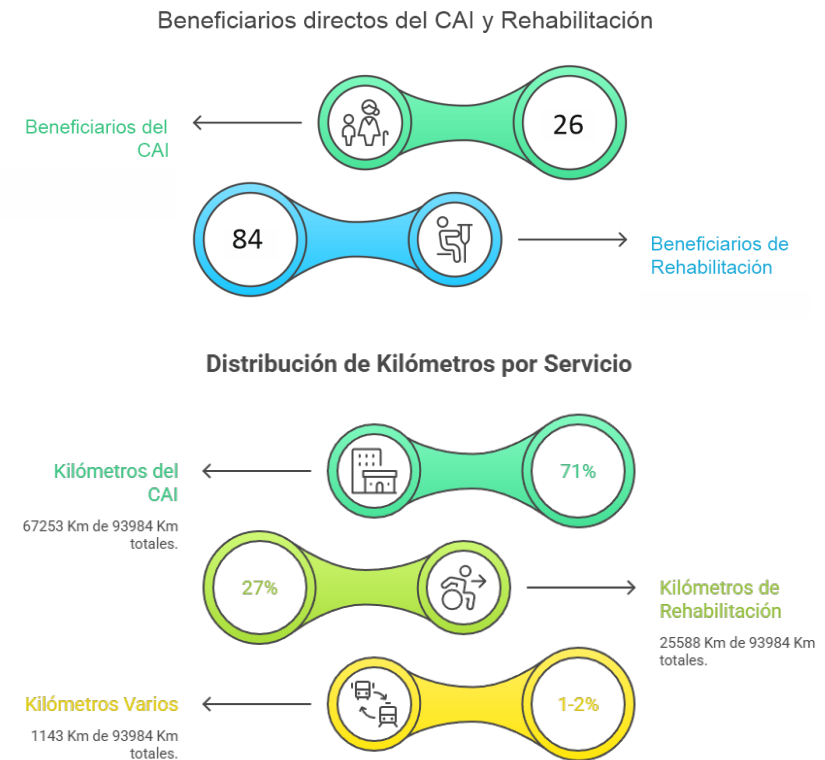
Beneficiarios directos del CAI y Rehabilitación

Beneficiarios del CAI

26

84

Beneficiarios de Rehabilitación

Distribución de Kilómetros por Servicio

Kilómetros del CAI

67253 Km de 93984 Km totales.

71%

27%

Kilómetros de Rehabilitación

25588 Km de 93984 Km totales.

Kilómetros Varios

1143 Km de 93984 Km totales.

1-2%